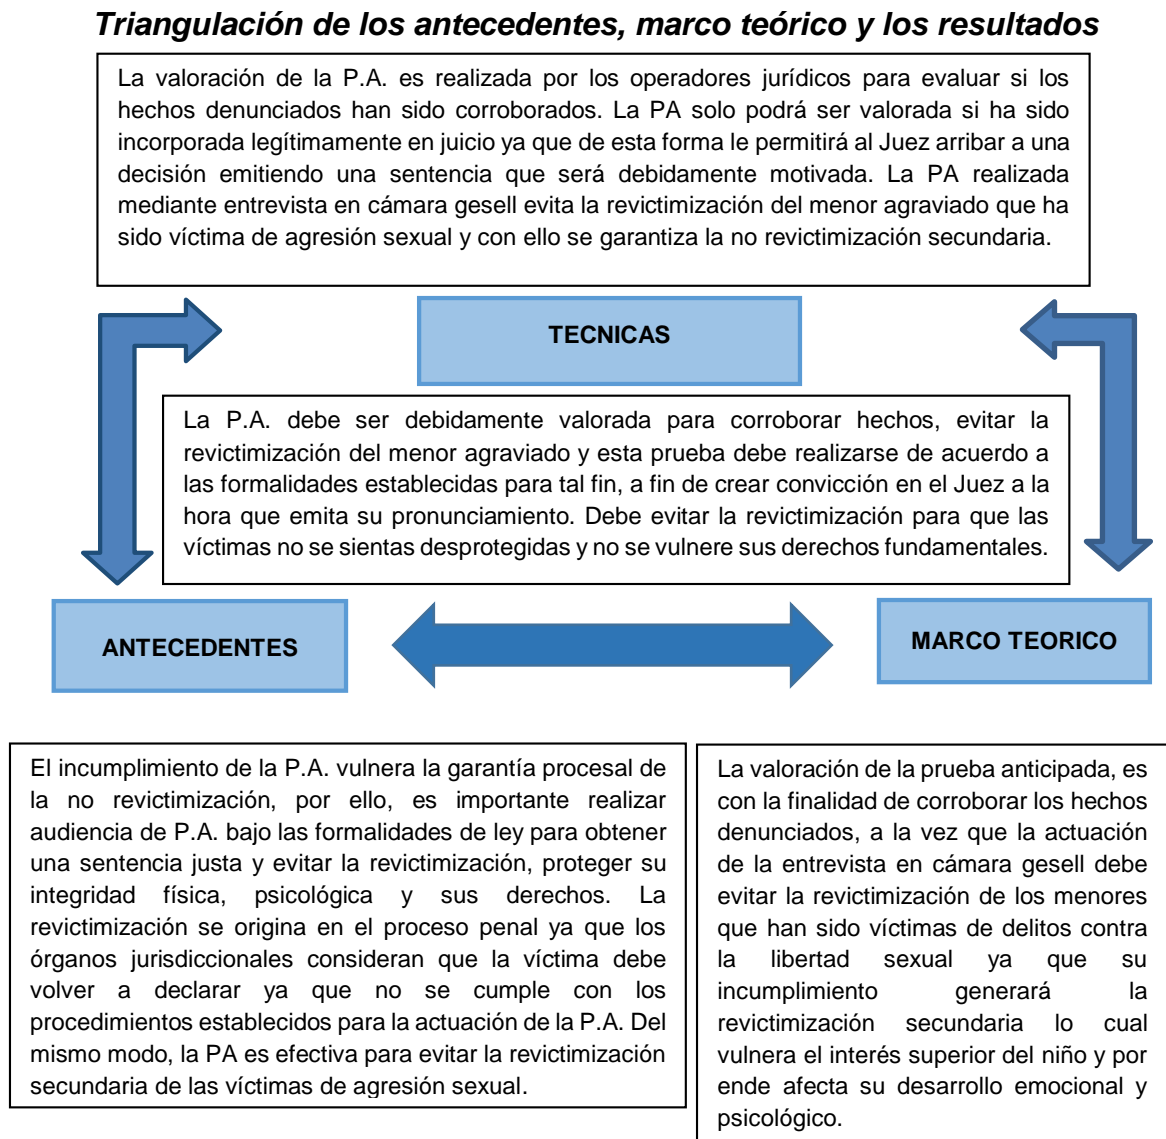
Triangulación de los antecedentes, marco teórico y los resultados

La valoración de la P.A. es realizada por los operadores jurídicos para evaluar si los hechos denunciados han sido corroborados. La PA solo podrá ser valorada si ha sido incorporada legítimamente en juicio ya que de esta forma le permitirá al Juez arribar a una decisión emitiendo una sentencia que será debidamente motivada. La PA realizada mediante entrevista en cámara gesell evita la revictimización del menor agraviado que ha sido víctima de agresión sexual y con ello se garantiza la no revictimización secundaria.

TECNICAS

La P.A. debe ser debidamente valorada para corroborar hechos, evitar la revictimización del menor agraviado y esta prueba debe realizarse de acuerdo a las formalidades establecidas para tal fin, a fin de crear convicción en el Juez a la hora que emita su pronunciamiento. Debe evitar la revictimización para que las víctimas no se sientas desprotegidas y no se vulnere sus derechos fundamentales.

ANTECEDENTES

MARCO TEORICO

El incumplimiento de la P.A. vulnera la garantía procesal de la no revictimización, por ello, es importante realizar audiencia de P.A. bajo las formalidades de ley para obtener una sentencia justa y evitar la revictimización, proteger su integridad física, psicológica y sus derechos. La revictimización se origina en el proceso penal ya que los órganos jurisdiccionales consideran que la víctima debe volver a declarar ya que no se cumple con los procedimientos establecidos para la actuación de la P.A. Del mismo modo, la PA es efectiva para evitar la revictimización secundaria de las víctimas de agresión sexual.

La valoración de la prueba anticipada, es con la finalidad de corroborar los hechos denunciados, a la vez que la actuación de la entrevista en cámara gesell debe evitar la revictimización de los menores que han sido víctimas de delitos contra la libertad sexual ya que su incumplimiento generará la revictimización secundaria lo cual vulnera el interés superior del niño y por ende afecta su desarrollo emocional y psicológico.